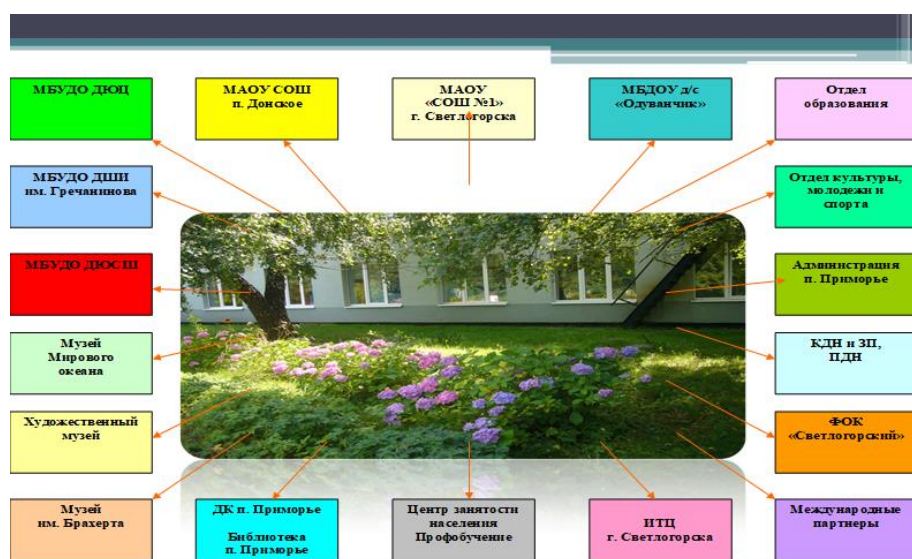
МБУДО ДЮЦ

МАОУ СОШ п. Донское

МАОУ «СОШ №1» г. Светлогорска

МБДОУ д/с «Одуванчик»

Отдел образования

МБУДО ДШИ им. Гречанинова

Отдел культуры, молодежи и спорта

МБУДО ДЮСШ

Администрация п. Приморье

Музей Мирового океана

КДН и ЗП, ПДН

Художественный музей

ФОК «Светлогорский»

Музей им. Брахерта

ДК п. Приморье

Библиотека п. Приморье

Центр занятости населения Профобучение

ИТЦ г. Светлогорска

Международные партнеры